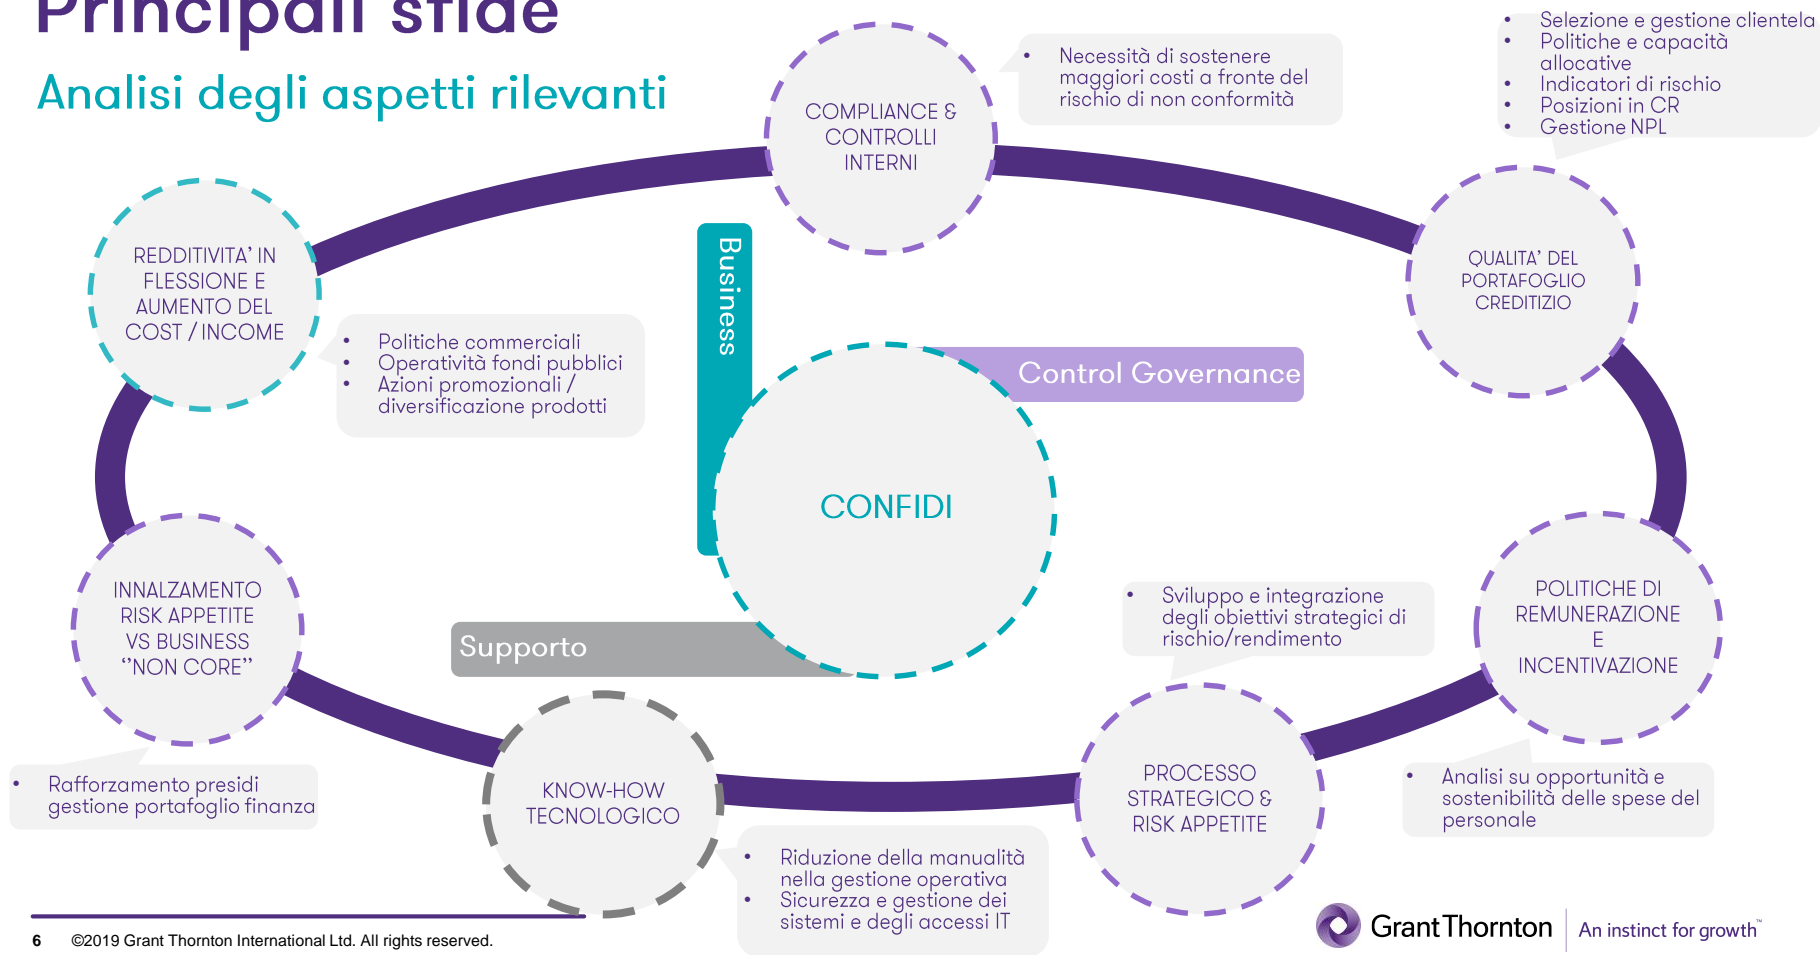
Principali sfide

Analisi degli aspetti rilevanti

COMPLIANCE & CONTROLLI INTERNI

- Necessità di sostenere maggiori costi a fronte del rischio di non conformità

- Selezione e gestione clientela
- Politiche e capacità allocative
- Indicatori di rischio
- Posizioni in CR
- Gestione NPL

REDDITIVITA' IN FLESSIONE E AUMENTO DEL COST / INCOME

- Politiche commerciali
- Operatività fondi pubblici
- Azioni promozionali / diversificazione prodotti

Business

Control Governance

QUALITA' DEL PORTAFOGLIO CREDITIZIO

CONFIDI

INNALZAMENTO RISK APPETITE VS BUSINESS "NON CORE"

Supporto

- Sviluppo e integrazione degli obiettivi strategici di rischio/rendimento

POLITICHE DI REMUNERAZIONE E INCENTIVAZIONE

- Rafforzamento presidi gestione portafoglio finanza

KNOW-HOW TECNOLOGICO

PROCESSO STRATEGICO & RISK APPETITE

- Analisi su opportunità e sostenibilità delle spese del personale

- Riduzione della manualità nella gestione operativa
- Sicurezza e gestione dei sistemi e degli accessi IT

6 ©2019 Grant Thornton International Ltd. All rights reserved.

Grant Thornton | An instinct for growth™